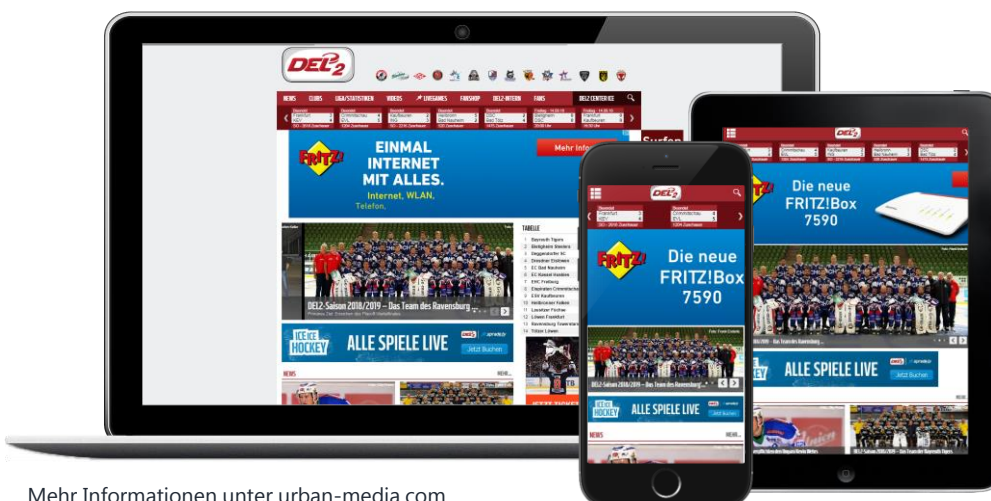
DEL2

NEWS CLUBS LIGA/STATISTIKEN VIDEOS LIVEGAMES FANSHOP DEL2-INTERN FANS DEL2 CENTER ICE

EINMAL INTERNET MIT ALLES.
Internet, WLAN, Telefon.

Mehr Infos

DEL2-Saison 2018/2019 – Das Team des Ravensburg

TABELLE
1 Bayreuth Tigers
2 Bietigheim Steelers
3 Deggendorfer SC
4 Dresdner Eislöwen
5 EC Bad Nauheim
6 EC Kassel Huskies
7 EHC Freiburg
8 Eispiraten Crimmitschau
9 ESV Kaufbeuren
10 Heilbronner Falken
11 Lausitzer Füchse
12 Löwen Frankfurt
13 Ravensburg Towerstars
14 Tölzer Löwen

ICE ICE HOCKEY ALLE SPIELE LIVE Jetzt Buchen

NEWS

Die neue FRITZ!Box 7590

DEL2-Saison 2018/2019 – Das Team des Ravensburg

ICE ICE HOCKEY ALLE SPIELE LIVE Jetzt Buchen

NEWS

Die neue FRITZ!Box 7590

ALLE SPIELE LIVE Jetzt Buchen

Mehr Informationen unter urban-media.com